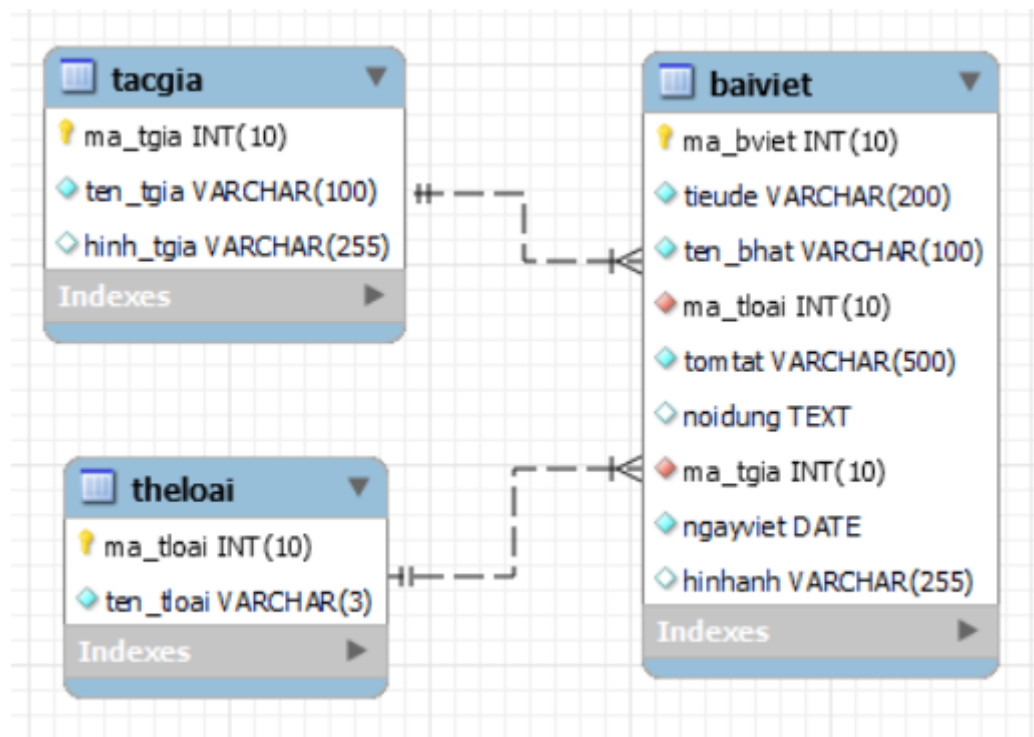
tacgia
ma_tgia INT(10)
ten_tgia VARCHAR(100)
hinh_tgia VARCHAR(255)
Indexes

baiviet
ma_bviet INT(10)
tieude VARCHAR(200)
ten_bhat VARCHAR(100)
ma_tloai INT(10)
tomtat VARCHAR(500)
noidung TEXT
ma_tgia INT(10)
ngayviet DATE
hinhanh VARCHAR(255)
Indexes

theloai
ma_tloai INT(10)
ten_tloai VARCHAR(3)
Indexes